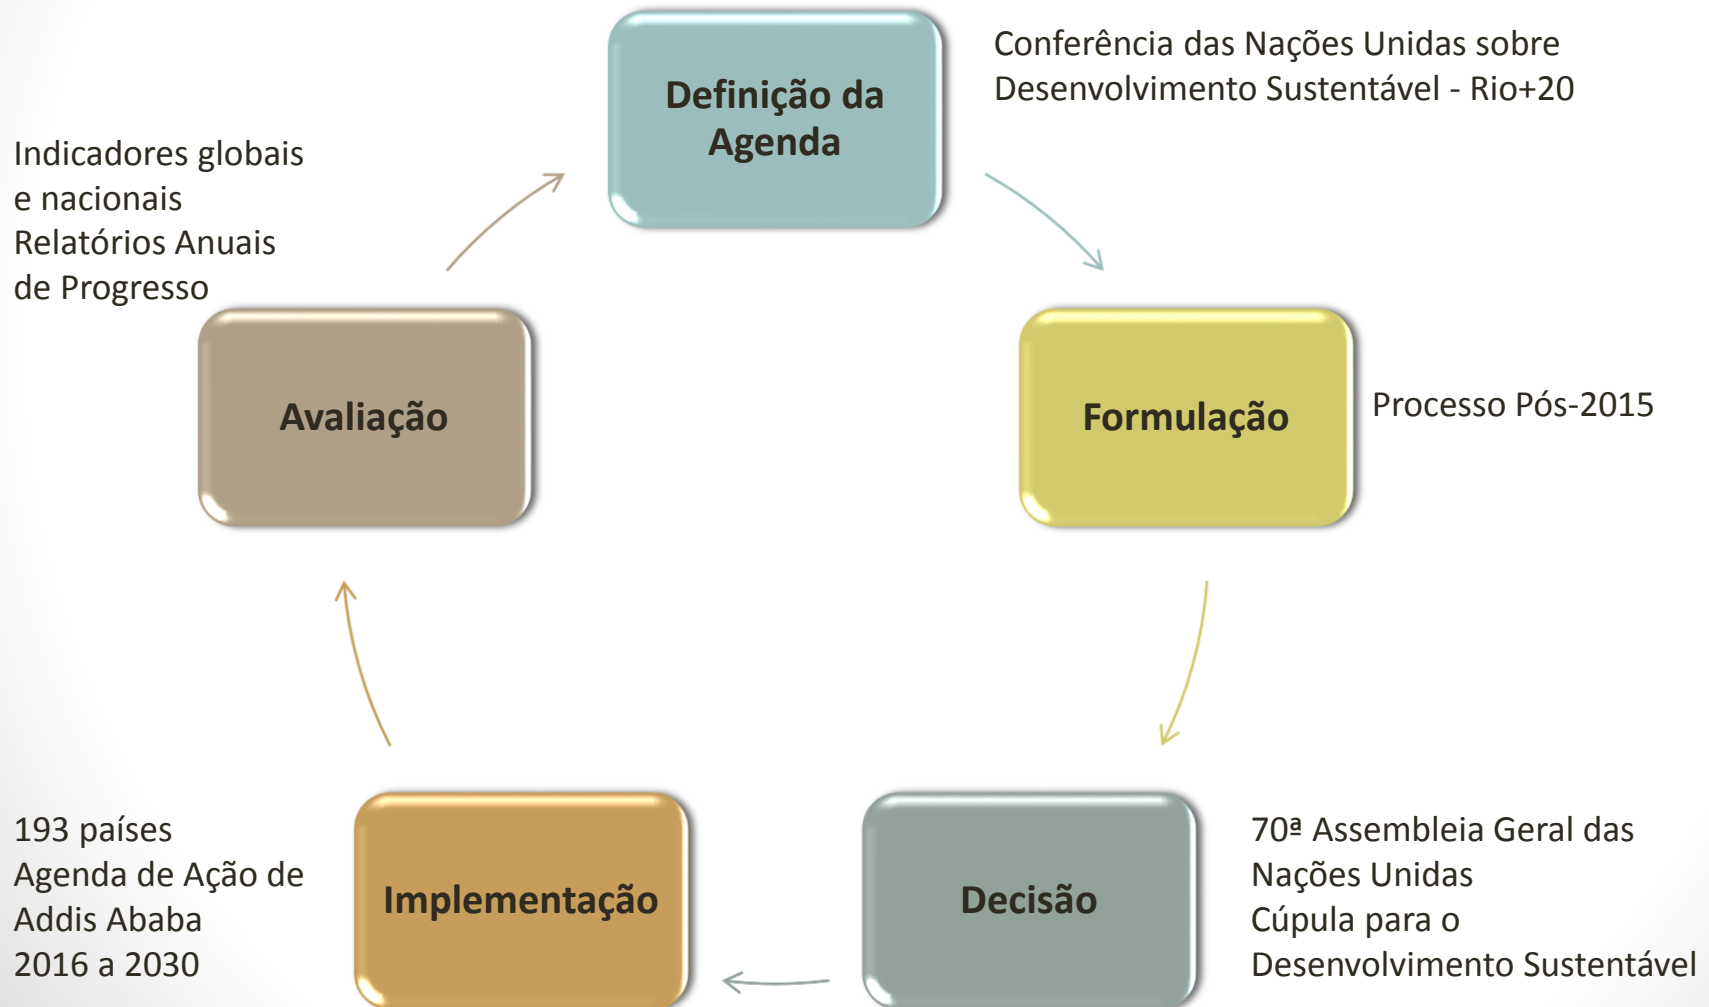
Definição da Agenda

Conferência das Nações Unidas sobre Desenvolvimento Sustentável - Rio+20

Indicadores globais
e nacionais
Relatórios Anuais
de Progresso

Avaliação

Formulação

Processo Pós-2015

193 países
Agenda de Ação de
Addis Ababa
2016 a 2030

Implementação

Decisão

70ª Assembleia Geral das
Nações Unidas
Cúpula para o
Desenvolvimento Sustentável